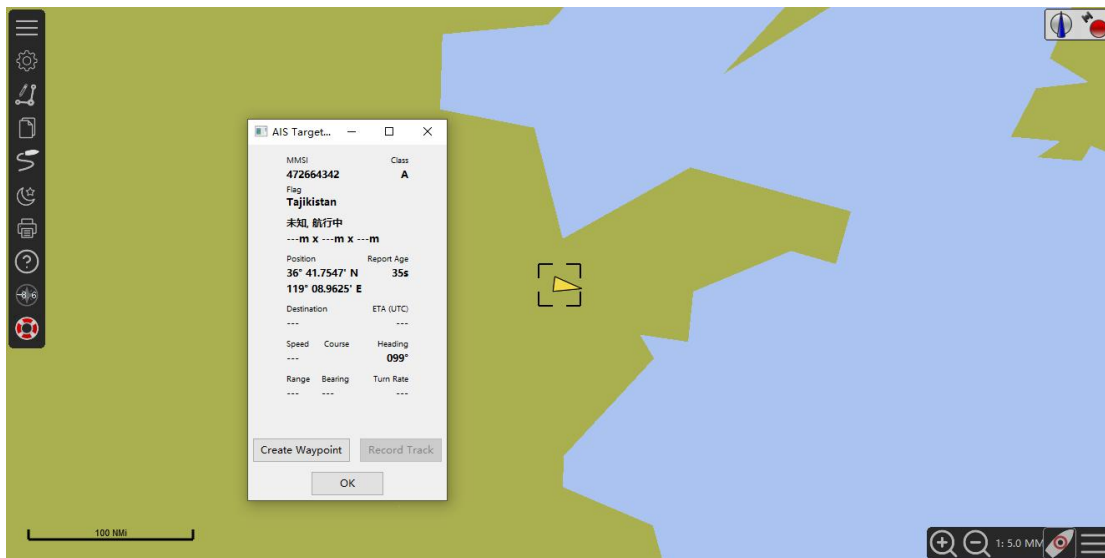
AIS Target...

MMSI
472664342

Class
A

Flag
Tajikistan

未知, 航行中
---m x ---m x ---m

Position
36° 41.7547' N
119° 08.9625' E

Report Age
35s

Destination
---

ETA (UTC)
---

Speed
---

Course

Heading
099°

Range
---

Bearing
---

Turn Rate
---

Create Waypoint

Record Track

OK

100 NMi

1: 5.0 MM